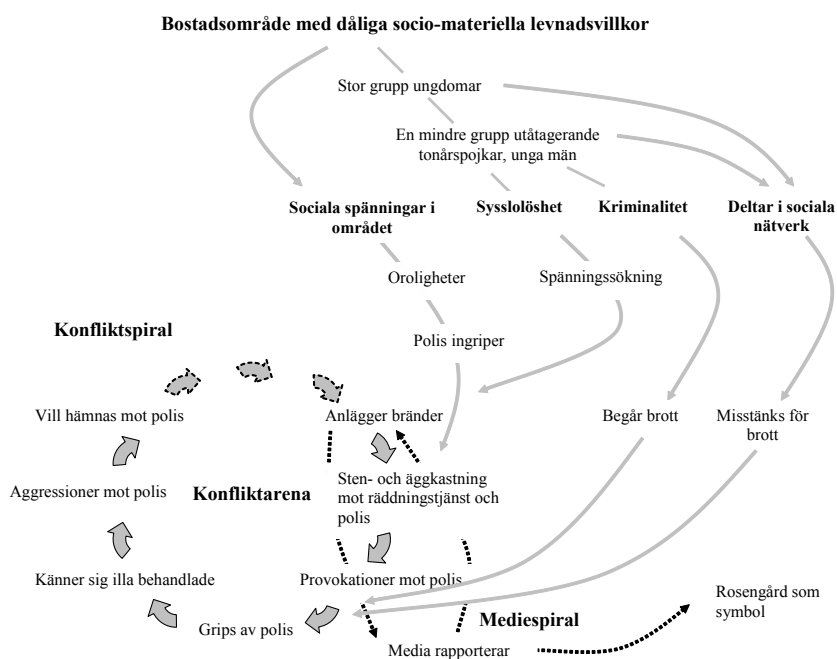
Bostadsområde med dåliga socio-materiella levnadsvillkor

Stor grupp ungdomar

En mindre grupp utåtagerande tonårspojkar, unga män

Sociala spänningar i området

Sysslolöshet

Kriminalitet

Deltar i sociala nätverk

Oroligheter

Spänningssökning

Konfliktspiral

Polis ingriper

Vill hämnas mot polis

Anlägger bränder

Begår brott

Misstänks för brott

Sten- och äggkastning mot räddningstjänst och polis

Aggressioner mot polis

Konfliktarena

Känner sig illa behandlade

Provokationer mot polis

Rosengård som symbol

Grips av polis

Mediespiral

Media rapporterar